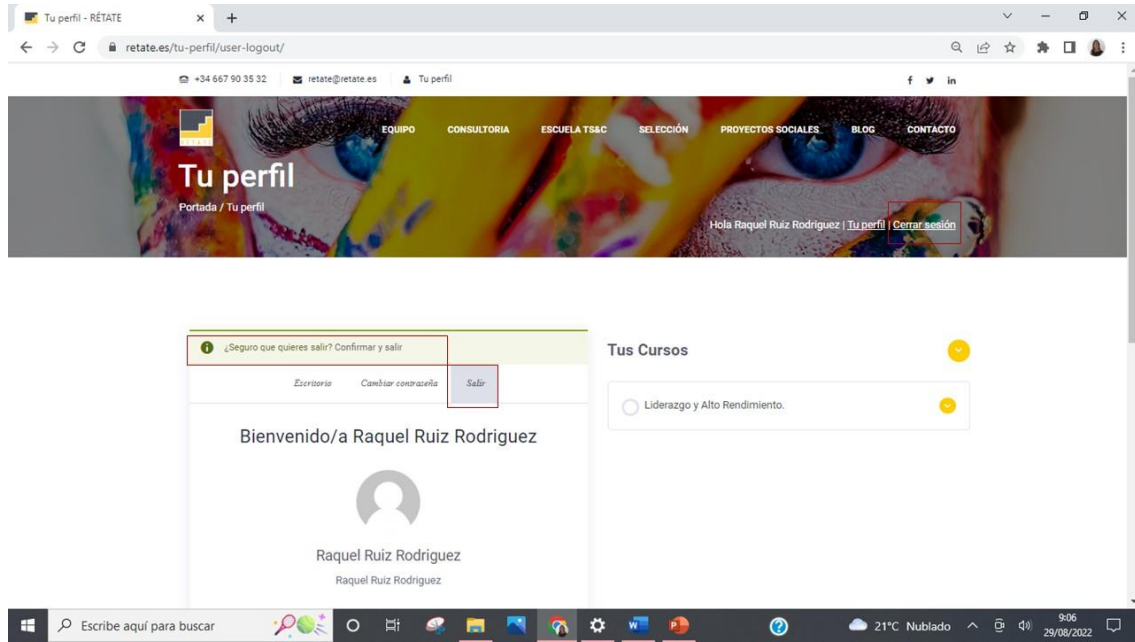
Tu perfil - RÉTATE

retate.es/tu-perfil/user-logout/

+34 667 90 35 32 | retate@retate.es | Tu perfil

f in

EQUIPO CONSULTORIA ESCUELA TS&C SELECCIÓN PROYECTOS SOCIALES BLOG CONTACTO

Tu perfil

Portada / Tu perfil

Hola Raquel Ruiz Rodriguez | Tu perfil | Cerrar sesión

¿Seguro que quieres salir? Confirmar y salir

Escritorio Cambiar contraseña Salir

Bienvenido/a Raquel Ruiz Rodriguez

Raquel Ruiz Rodriguez

Raquel Ruiz Rodriguez

Tus Cursos

Liderazgo y Alto Rendimiento.

Escribe aquí para buscar

21°C Nublado 9:06 29/08/2022